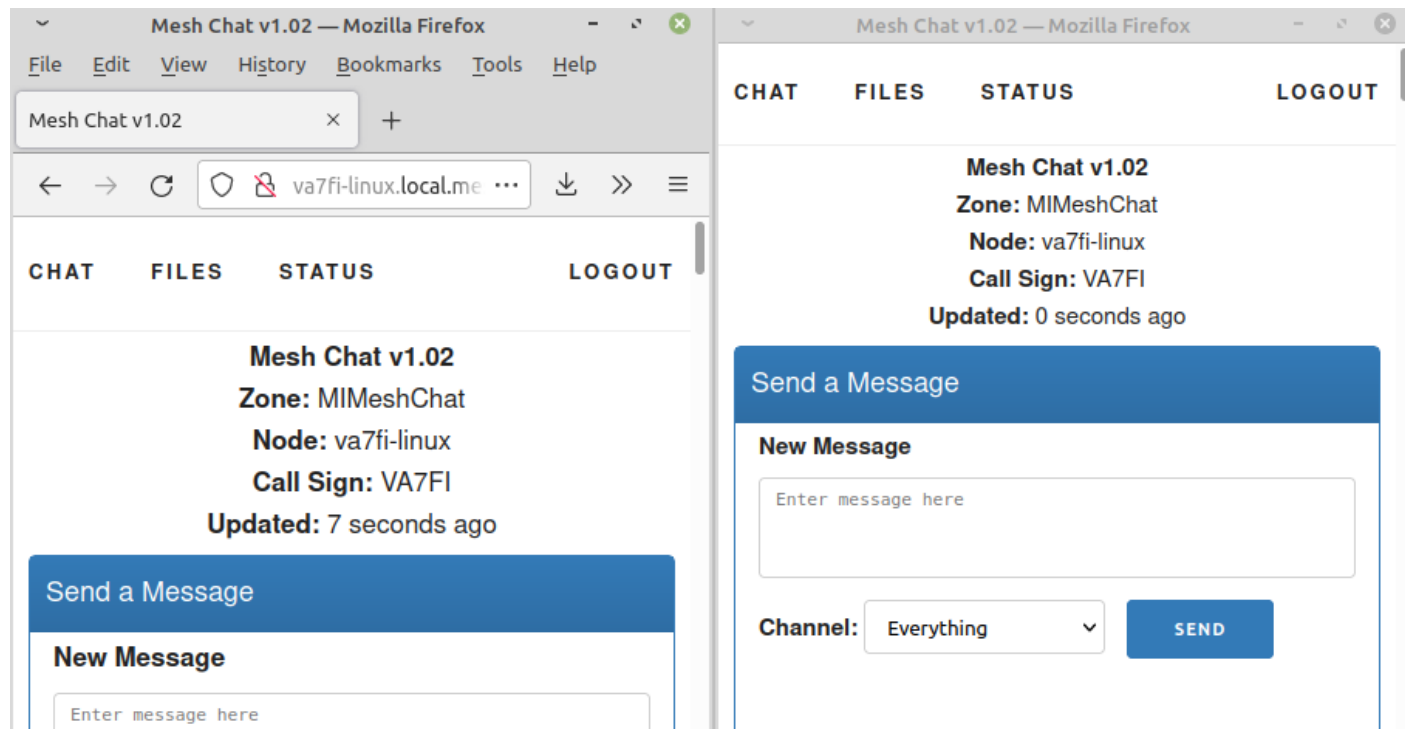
Mesh Chat v1.02 — Mozilla Firefox

File Edit View History Bookmarks Tools Help

Mesh Chat v1.02 ×

+

va7fi-linux.local.me ···

CHAT FILES STATUS LOGOUT

**Mesh Chat v1.02**
**Zone:** MIMeshChat
**Node:** va7fi-linux
**Call Sign:** VA7FI
**Updated:** 7 seconds ago

Send a Message

**New Message**

Enter message here

Mesh Chat v1.02 — Mozilla Firefox

CHAT FILES STATUS LOGOUT

**Mesh Chat v1.02**
**Zone:** MIMeshChat
**Node:** va7fi-linux
**Call Sign:** VA7FI
**Updated:** 0 seconds ago

Send a Message

**New Message**

Enter message here

**Channel:** Everything

SEND